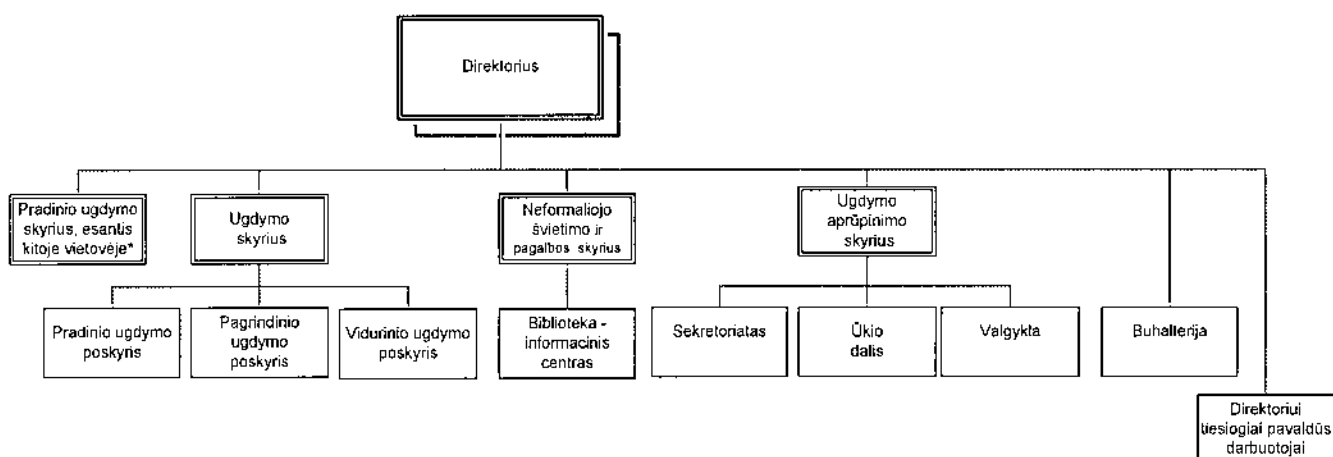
Direktorius

Pradinio ugdymo skyrius, esantis kitoje vietovėje*

Ugdymo skyrius

Neformaliojo švietimo ir pagalbos skyrius

Ugdymo aprūpinimo skyrius

Pradinio ugdymo poskyris

Pagrindinio ugdymo poskyris

Vidurinio ugdymo poskyris

Biblioteka - informacinis centras

Sekretoriatas

Ūkio dalis

Valgykla

Buhalterija

Direktoriui tiesiogiai pavaldūs darbuotojai